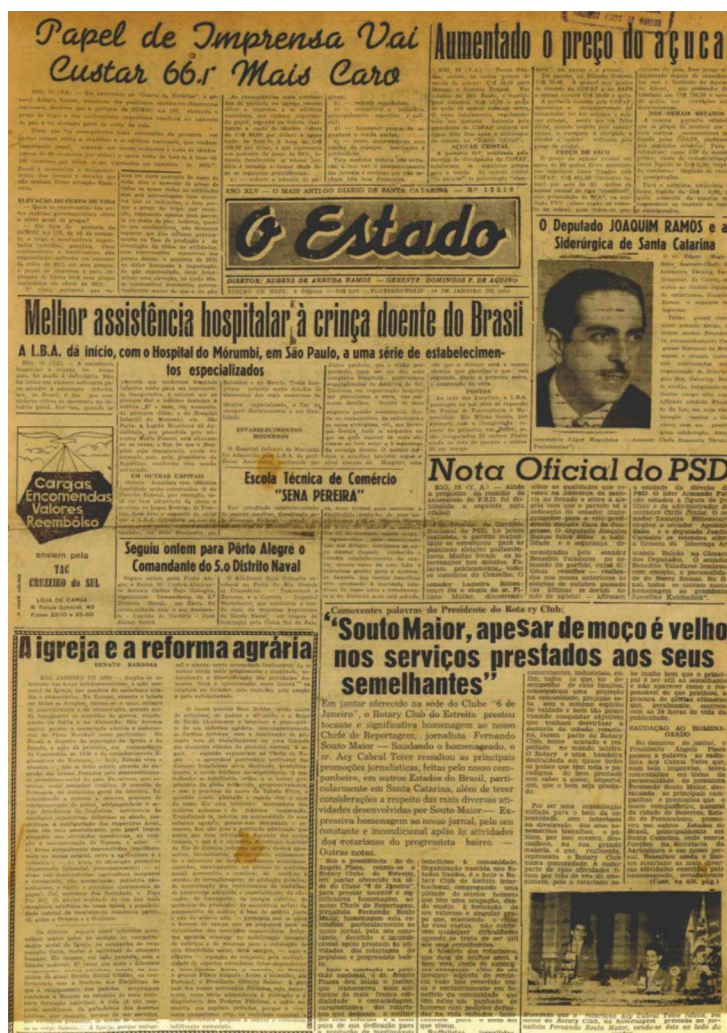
Papel de Imprensa Vai Custar 66% Mais Caro

Aumentado o preço do açúca

ANO XLV — O MAIS ANTIGO DIÁRIO DE SANTA CATARINA — Nº 13519

O Estado

DIRETOR: RUBENS DE ARRUDA RAMOS — GERENTE: DOMINGOS F. DE AQUINO

Melhor assistência hospitalar à criança doente do Brasil

A L.B.A. dá início, com o Hospital do Morumbi, em São Paulo, a uma série de estabelecimentos especializados

O Deputado JOAQUIM RAMOS e a Siderúrgica de Santa Catarina

Cargas Encomendas Valores Reembolso

enviem pela TAC CRUZEIRO do SUL

Escola Técnica de Comércio "SENA PEREIRA"

Seguiu ontem para Pôrto Alegre o Comandante do 5.o Distrito Naval

Nota Oficial do PSD

A igreja e a reforma agrária

RENATO BARBOSA

Comoventes palavras do Presidente do Rota ry Club:

"Souto Maior, apesar de moço é velho nos serviços prestados aos seus semelhantes"

Em jantar oferecido na sede do Clube "6 de Janeiro", o Rotary Club do Estreito prestou tocante e significativa homenagem ao nosso Chefe de Reportagem, jornalista Fernando Souto Maior — Saudando o homenageado, o sr. Acy Cabral Teive ressaltou as principais promoções jornalísticas, feitas pelo nosso companheiro, em outros Estados do Brasil, particularmente em Santa Catarina, além de tecer considerações a respeito das mais diversas atividades desenvolvidas por Souto Maior — Expressiva homenagem ao nosso jornal, pelo seu constante e incondicional apôio às atividades dos rotarianos do progressista bairro. Outras notas.

SAUDAÇÃO AO HOMENAGEADO

(Cont. na 4ª pág.)